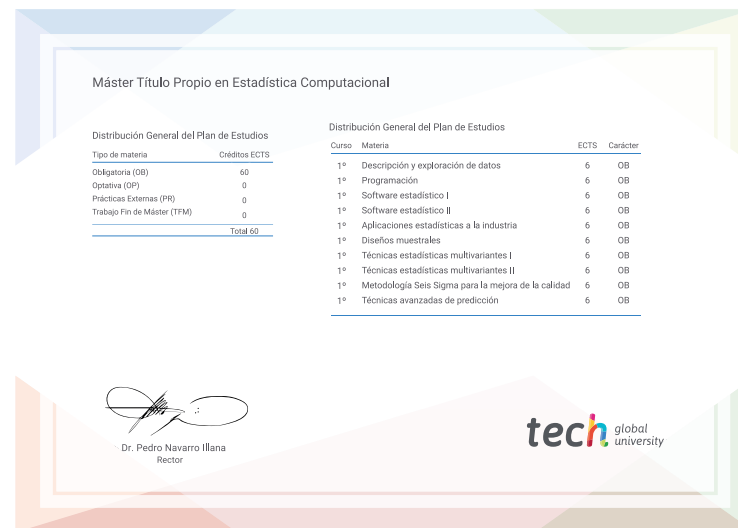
Máster Título Propio en Estadística Computacional

Distribución General del Plan de Estudios

| Tipo de materia | Créditos ECTS |
|---|---|
| Obligatoria (OB) | 60 |
| Optativa (OP) | 0 |
| Prácticas Externas (PR) | 0 |
| Trabajo Fin de Máster (TFM) | 0 |
| | Total 60 |

Distribución General del Plan de Estudios

| Curso | Materia | ECTS | Carácter |
|---|---|---|---|
| 1º | Descripción y exploración de datos | 6 | OB |
| 1º | Programación | 6 | OB |
| 1º | Software estadístico I | 6 | OB |
| 1º | Software estadístico II | 6 | OB |
| 1º | Aplicaciones estadísticas a la industria | 6 | OB |
| 1º | Diseños muestrales | 6 | OB |
| 1º | Técnicas estadísticas multivariantes I | 6 | OB |
| 1º | Técnicas estadísticas multivariantes II | 6 | OB |
| 1º | Metodología Seis Sigma para la mejora de la calidad | 6 | OB |
| 1º | Técnicas avanzadas de predicción | 6 | OB |

Dr. Pedro Navarro Illana
Rector

tech global university